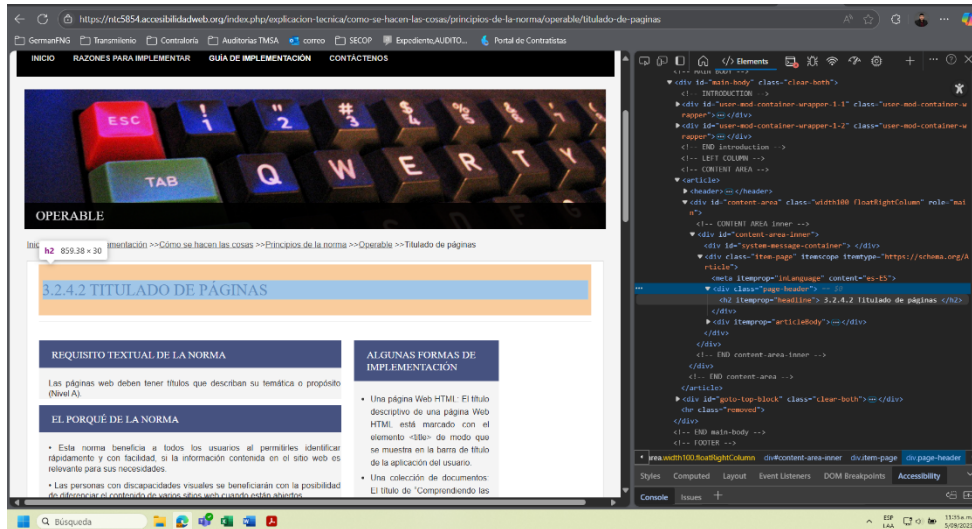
https://ntc5854.accesibilidadweb.org/index.php/explicacion-tecnica/como-se-hacen-las-cosas/principios-de-la-norma/operable/titulado-de-paginas

GermanFNG Transmilenio Contraloría Auditorias TMSA correo SECOP Expediente,AUDITO... Portal de Contratistas

INICIO RAZONES PARA IMPLEMENTAR GUÍA DE IMPLEMENTACIÓN CONTÁCTENOS

ESC TAB Q W E R T Y

OPERABLE

Inic h2 859.38 × 30 mentación >>Cómo se hacen las cosas >>Principios de la norma >>Operable >>Titulado de páginas

3.2.4.2 TITULADO DE PÁGINAS

REQUISITO TEXTUAL DE LA NORMA

Las páginas web deben tener títulos que describan su temática o propósito (Nivel A).

EL PORQUÉ DE LA NORMA

• Esta norma beneficia a todos los usuarios al permitirles identificar rápidamente y con facilidad, si la información contenida en el sitio web es relevante para sus necesidades.

• Las personas con discapacidades visuales se beneficiarán con la posibilidad de diferenciar el contenido de varios sitios web cuando están abiertos

ALGUNAS FORMAS DE IMPLEMENTACIÓN

• Una página Web HTML: El título descriptivo de una página Web HTML, está marcado con el elemento <title> de modo que se muestra en la barra de título de la aplicación del usuario.

• Una colección de documentos: El título de "Comprendiendo las

Elements

<div id="main-body" class="clear-both">
<!-- INTRODUCTION -->
<div id="user-mod-container-wrapper-1-1" class="user-mod-container-wrapper">⋯</div>
<div id="user-mod-container-wrapper-1-2" class="user-mod-container-wrapper">⋯</div>
<!-- END introduction -->
<!-- LEFT COLUMN -->
<!-- CONTENT AREA -->
<article>
<header>⋯</header>
<div id="content-area" class="width100 floatRightColumn" role="main">
<!-- CONTENT AREA inner -->
<div id="content-area-inner">
<div id="system-message-container"> </div>
<div class="item-page" itemscope itemtype="https://schema.org/Article">
<meta itemprop="inLanguage" content="es-ES">
<div class="page-header"> == $0
<h2 itemprop="headline"> 3.2.4.2 Titulado de páginas </h2>
</div>
<div itemprop="articleBody">⋯</div>
</div>
</div>
<!-- END content-area-inner -->
</div>
<!-- END content-area -->
</article>
<div id="goto-top-block" class="clear-both">⋯</div>
<hr class="removed">
</div>
<!-- END main-body -->
<!-- FOOTER -->

area.width100.floatRightColumn div#content-area-inner div.item-page div.page-header

Styles Computed Layout Event Listeners DOM Breakpoints Accessibility

Console Issues

Búsqueda

ESP LAA 5/09/202